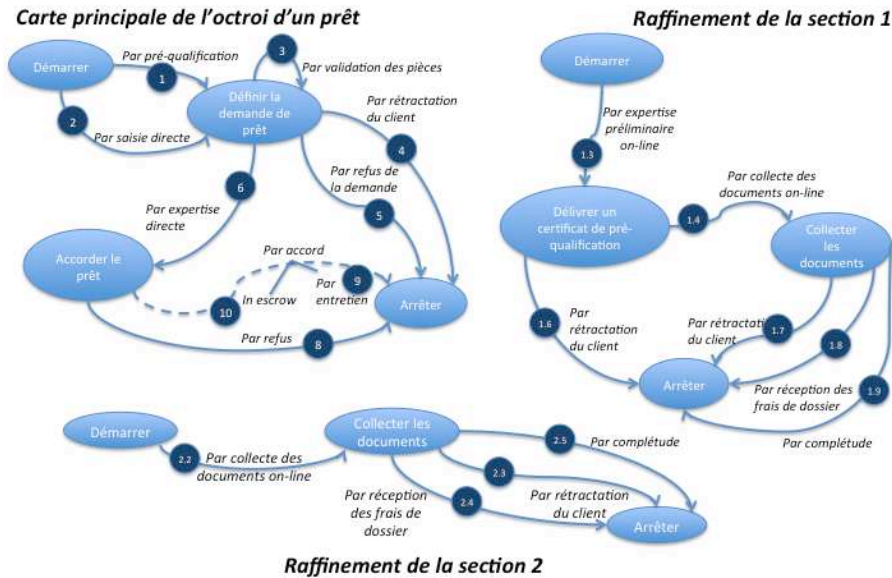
Carte principale de l'octroi d'un prêt

Raffinement de la section 1

Démarrer

Par pré-qualification

1

2

Par saisie directe

3

Par validation des pièces

Définir la demande de prêt

Par rétractation du client

4

Par refus de la demande

5

6

Par expertise directe

Accorder le prêt

Par accord

9

Par entretien

10

In escrow

Arrêter

Par refus

8

Démarrer

Par expertise préliminaire on-line

1.3

Délivrer un certificat de pré-qualification

1.4

Par collecte des documents on-line

Collecter les documents

1.6

Par rétractation du client

Par rétractat du client

1.7

1.8

Arrêter

Par réception des frais de dossier

1.9

Par complétude

Démarrer

2.2

Par collecte des documents on-line

Collecter les documents

2.5

Par complétude

2.3

Par réception des frais de dossier

2.4

Par rétractation du client

Arrêter

Raffinement de la section 2